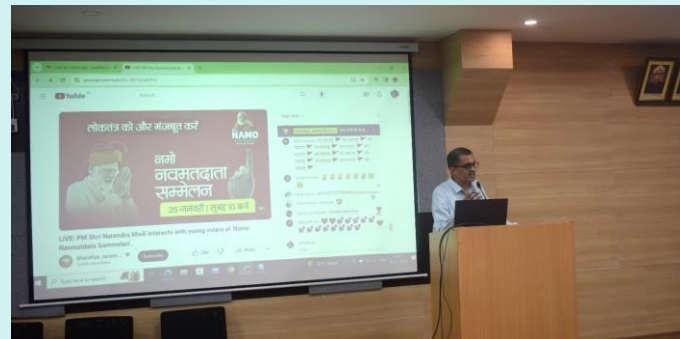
YouTube

लोकतंत्र को और मजबूत करें

NAMO

नमो नवमतदाता सम्मेलन

25 जनवरी | सुबह 10 बजे

LIVE: PM Shri Narendra Modi interacts with young voters at 'Namo Navmatdata Sammelan'.

Bharatiya Janata Party

Subscribe

Top chat

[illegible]

Type here to search